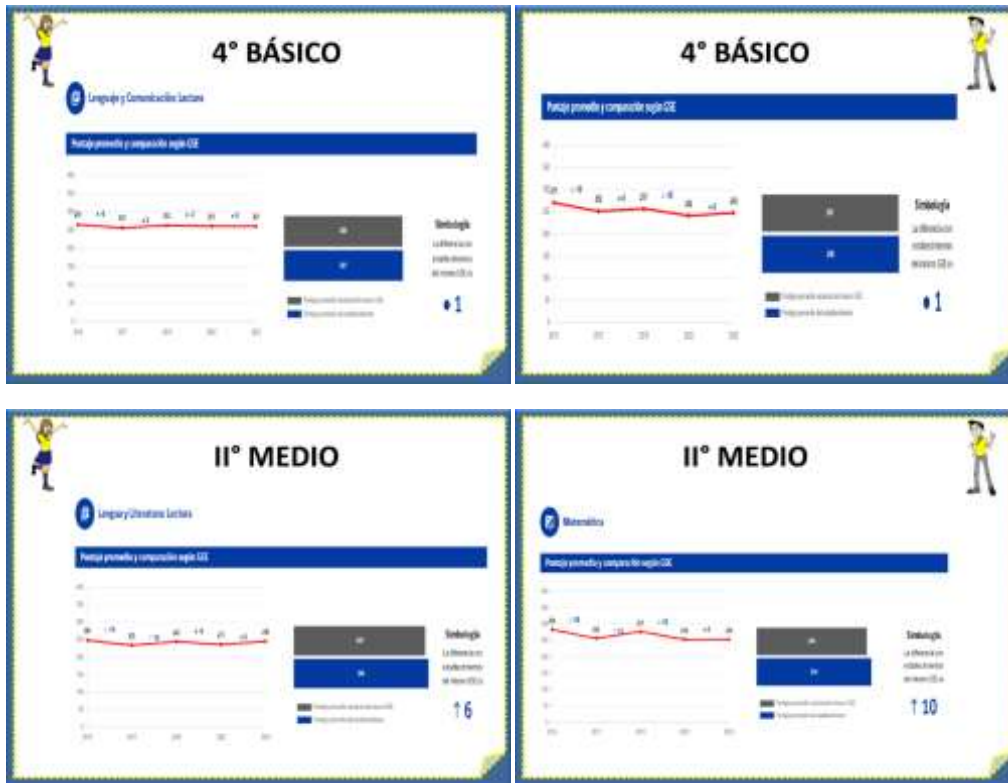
4° BÁSICO

Lenguaje y Comunicación: Lectura

Puntaje promedio y comparación según GSE

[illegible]

Simbología

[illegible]

1

4° BÁSICO

Puntaje promedio y comparación según GSE

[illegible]

Simbología

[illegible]

1

II° MEDIO

Lengua y Literatura: Lectura

Puntaje promedio y comparación según GSE

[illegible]

Simbología

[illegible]

↑6

II° MEDIO

Matemática

Puntaje promedio y comparación según GSE

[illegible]

Simbología

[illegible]

↑10